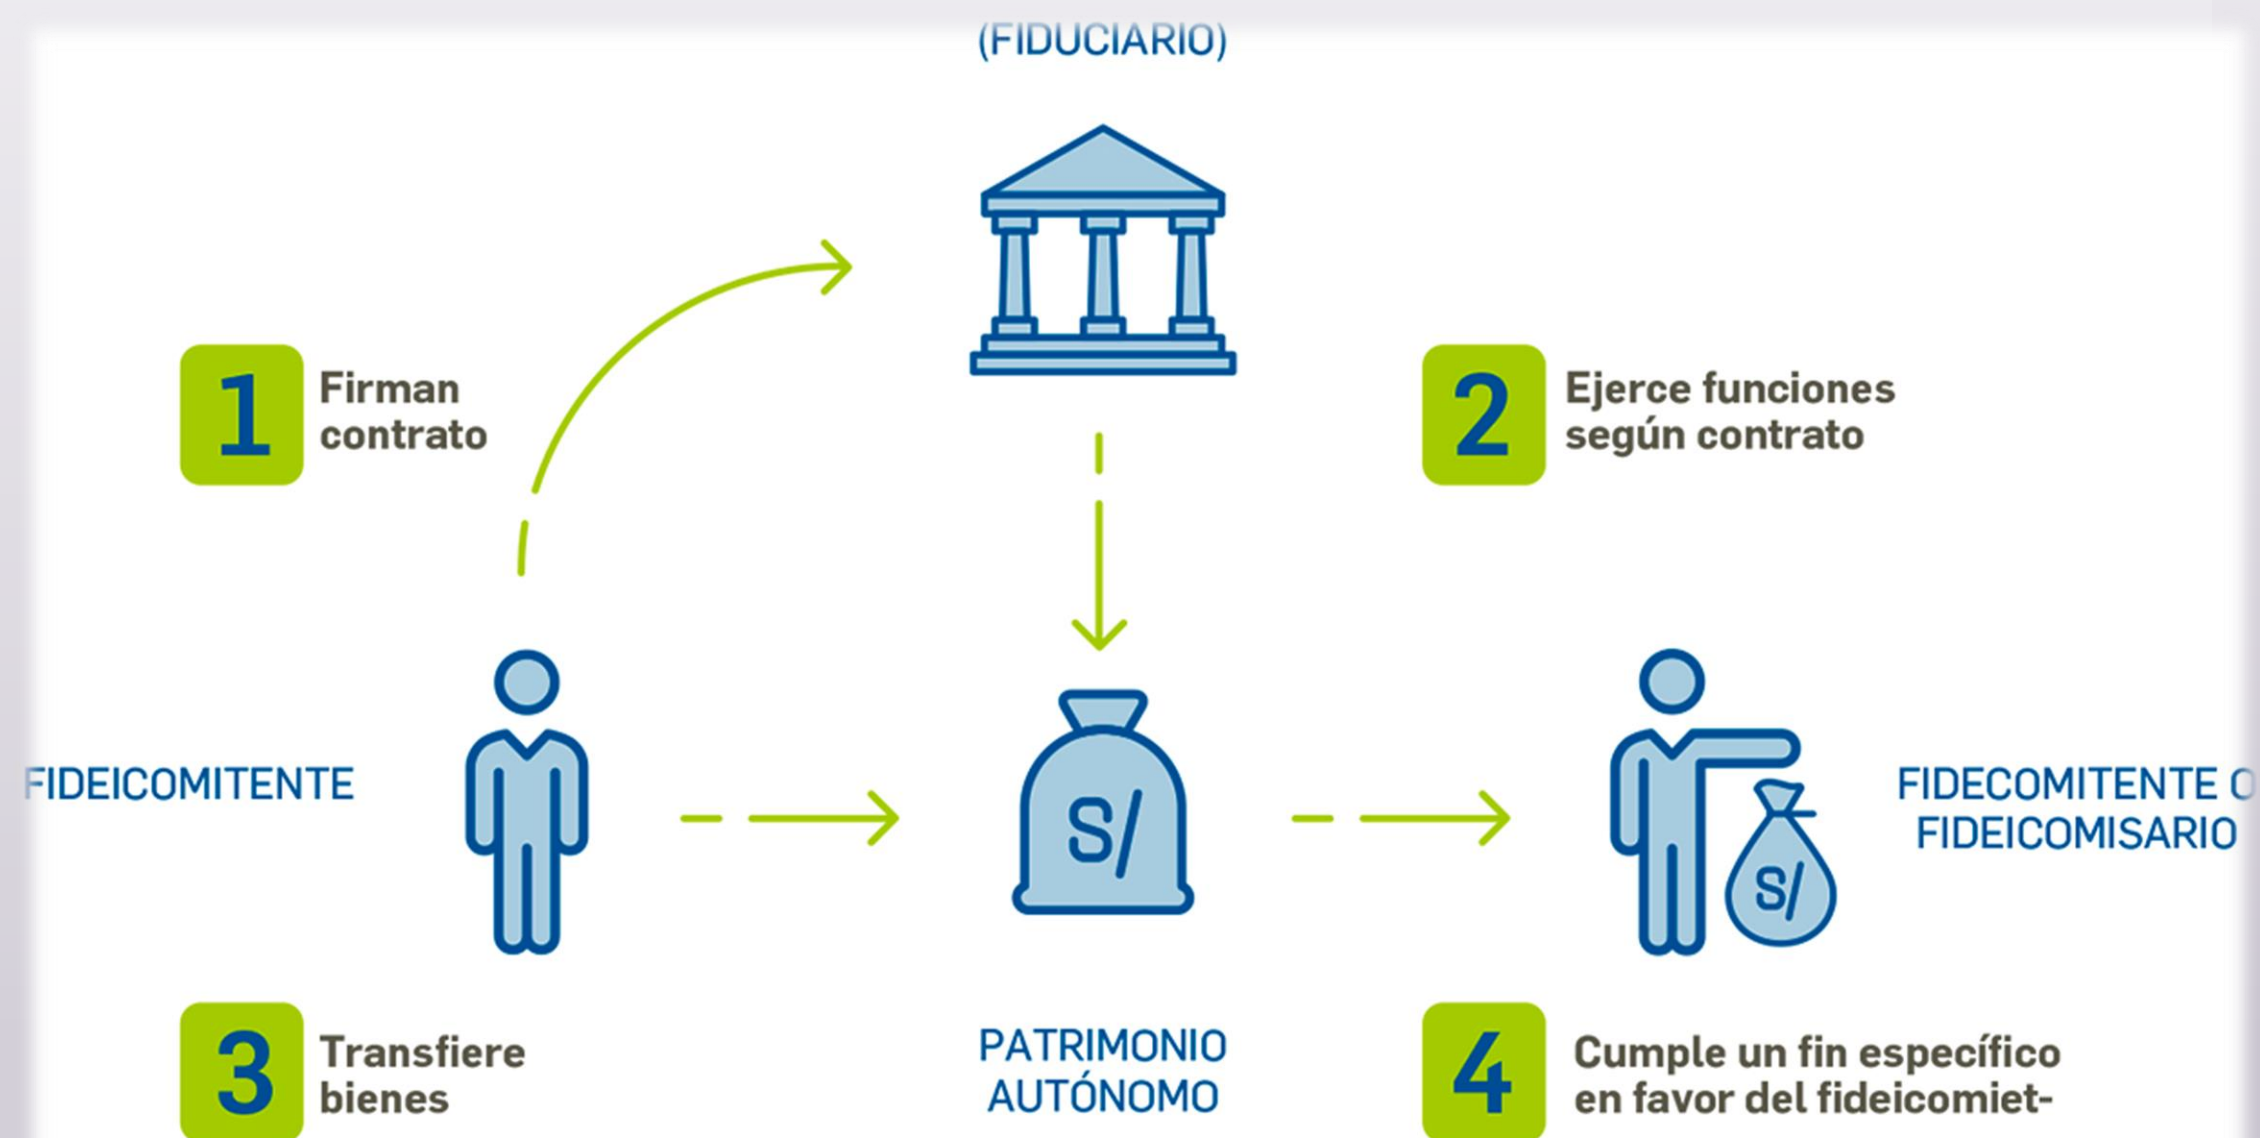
(FIDUCIARIO)

1 Firman contrato

2 Ejerce funciones según contrato

FIDEICOMITENTE

S/

FIDECOMITENTE O FIDEICOMISARIO

S/

3 Transfiere bienes

PATRIMONIO AUTÓNOMO

4 Cumple un fin específico en favor del fideicomiet-